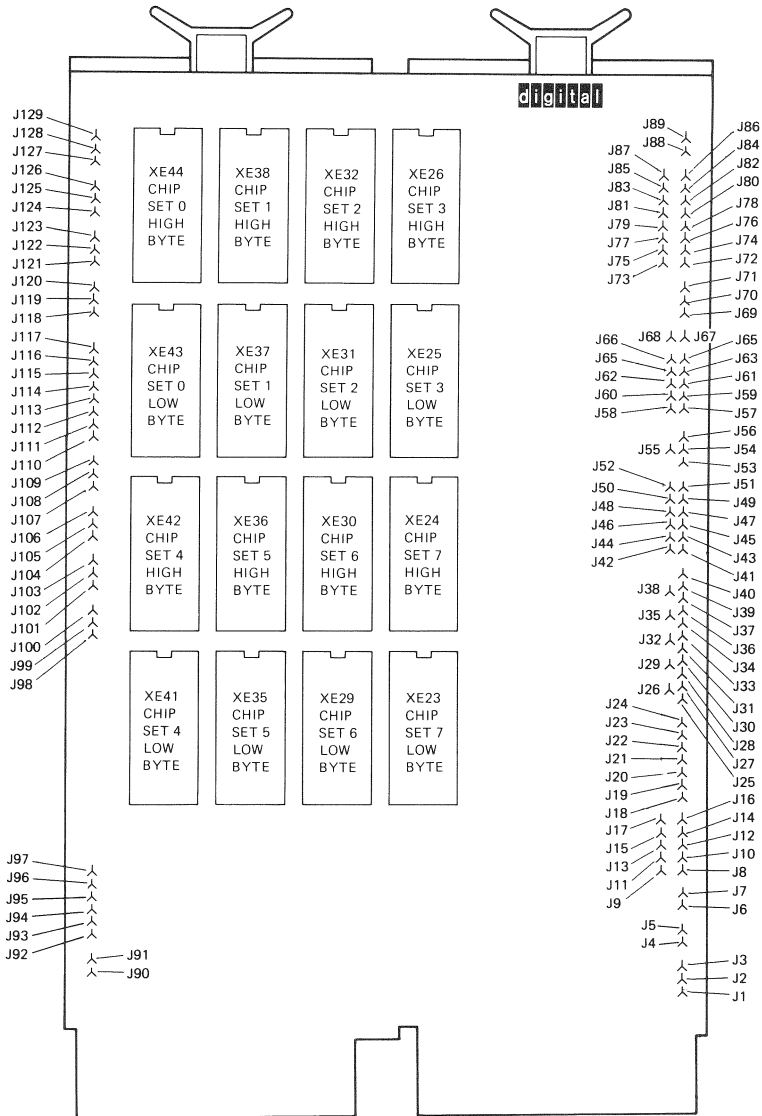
digital

J129
J128
J127
J126
J125
J124
J123
J122
J121
J120
J119
J118
J117
J116
J115
J114
J113
J112
J111
J110
J109
J108
J107
J106
J105
J104
J103
J102
J101
J100
J99
J98

XE44 CHIP SET 0 HIGH BYTE
XE38 CHIP SET 1 HIGH BYTE
XE32 CHIP SET 2 HIGH BYTE
XE26 CHIP SET 3 HIGH BYTE

XE43 CHIP SET 0 LOW BYTE
XE37 CHIP SET 1 LOW BYTE
XE31 CHIP SET 2 LOW BYTE
XE25 CHIP SET 3 LOW BYTE

XE42 CHIP SET 4 HIGH BYTE
XE36 CHIP SET 5 HIGH BYTE
XE30 CHIP SET 6 HIGH BYTE
XE24 CHIP SET 7 HIGH BYTE

XE41 CHIP SET 4 LOW BYTE
XE35 CHIP SET 5 LOW BYTE
XE29 CHIP SET 6 LOW BYTE
XE23 CHIP SET 7 LOW BYTE

J89
J88
J87
J86
J85
J84
J83
J82
J81
J80
J79
J78
J77
J76
J75
J74
J73
J72
J71
J70
J69
J68
J67
J66
J65
J65
J63
J62
J61
J60
J59
J58
J57
J56
J55
J54
J53
J52
J51
J50
J49
J48
J47
J46
J45
J44
J43
J42
J41
J40
J38
J39
J37
J35
J36
J34
J32
J33
J29
J31
J30
J26
J28
J27
J25
J24
J23
J22
J21
J20
J19
J18
J16
J17
J14
J15
J12
J13
J10
J11
J8
J9
J7
J6
J5
J4
J3
J2
J1

J97
J96
J95
J94
J93
J92
J91
J90